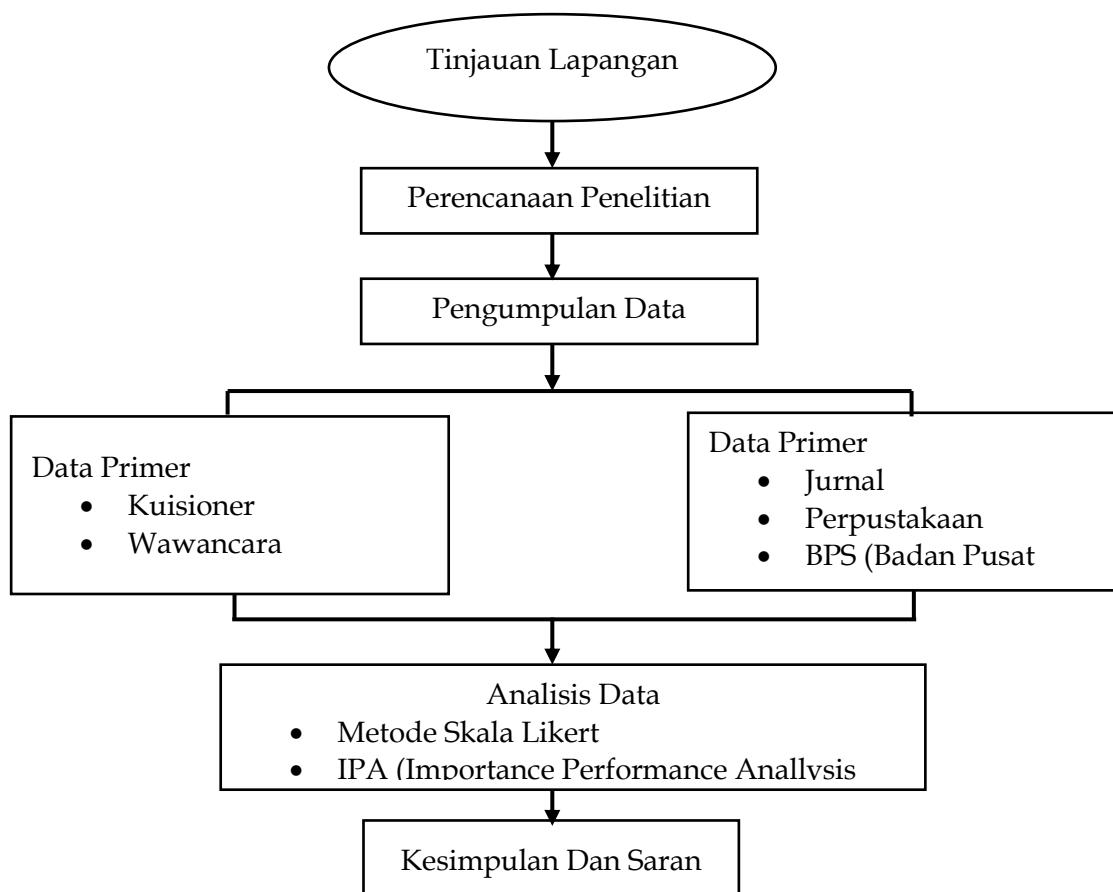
Tinjauan Lapangan

Perencanaan Penelitian

Pengumpulan Data

Data Primer
- Kuisioner
- Wawancara

Data Primer
- Jurnal
- Perpustakaan
- BPS (Badan Pusat

Analisis Data
- Metode Skala Likert
- IPA (Importance Performance Anallysis

Kesimpulan Dan Saran